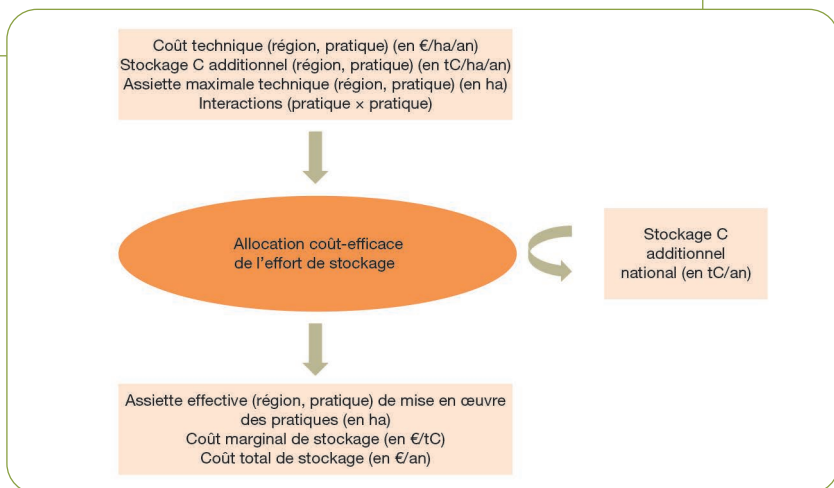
Coût technique (région, pratique) (en €/ha/an)
Stockage C additionnel (région, pratique) (en tC/ha/an)
Assiette maximale technique (région, pratique) (en ha)
Interactions (pratique × pratique)

Allocation coût-efficace de l'effort de stockage

Stockage C additionnel national (en tC/an)

Assiette effective (région, pratique) de mise en œuvre des pratiques (en ha)
Coût marginal de stockage (en €/tC)
Coût total de stockage (en €/an)